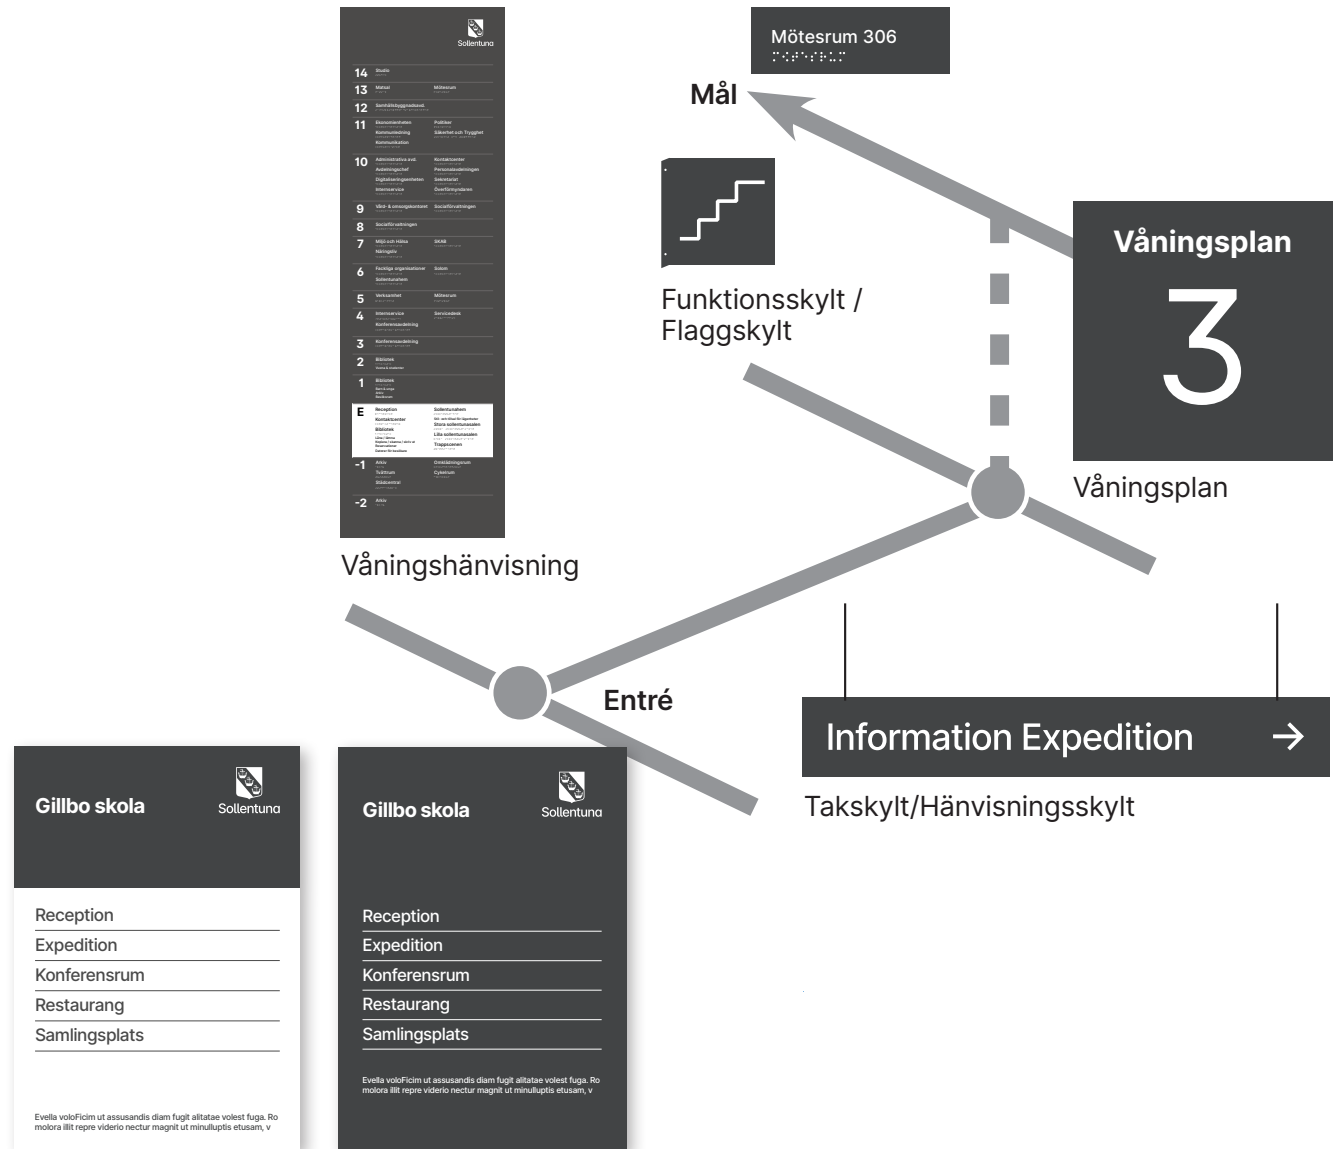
Sollentuna

14 Studio
13 Matsal Mötesrum
12 Samhällsbyggnadsavd.
11 Ekonomienheten Politiker
Kommunledning Säkerhet och Trygghet
Kommunikation
10 Administrativa avd. Kontaktcenter
Avdelningschef Personalavdelningen
Digitaliseringsenheten Sekretariat
Interservice Överförmyndaren
9 Vård- & omsorgskontoret Socialförvaltningen
8 Socialförvaltningen
7 Miljö och Hälsa SKAB
Näringsliv
6 Fackliga organisationer Salon
Sollentunahem
5 Verksamhet Mötesrum
4 Interservice Servicedesk
Konferensavdelning
3 Konferensavdelning
2 Bibliotek
1 Bibliotek
E Reception Sollentunahem
Kontaktcenter
Bibliotek Stora sollentunasalen
Lilla sollentunasalen
Trapporummen
-1 Arkiv Omklädningsrum
Tullrum Cykelrum
Städcentral
-2 Arkiv

Våningshänvisning

Mötesrum 306

Mål

Funktionsskylt / Flaggskylt

Våningsplan
3

Våningsplan

Entré

Information Expedition →

Takskylt/Hänvisningsskylt

Gillbo skola
Sollentuna

Reception
Expedition
Konferensrum
Restaurang
Samlingsplats

Evella voloFicim ut assusandis diam fugit alitatae volest fuga. Ro molora illit repre viderio nectur magnit ut minulluptis etusam, v

Gillbo skola
Sollentuna

Reception
Expedition
Konferensrum
Restaurang
Samlingsplats

Evella voloFicim ut assusandis diam fugit alitatae volest fuga. Ro molora illit repre viderio nectur magnit ut minulluptis etusam, v